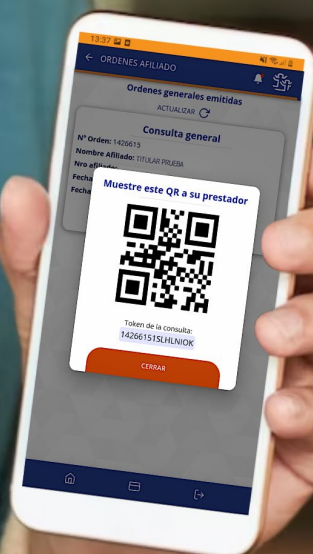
13:37

ORDENES AFILIADO

Ordenes generales emitidas

ACTUALIZAR

Consulta general

Nº Orden: 1426615

Nombre Afiliado: TITULAR PRUEBA

Nro afiliado:

Fecha

Fecha

Muestre este QR a su prestador

Token de la consulta:

14266151SLHLNIOK

CERRAR